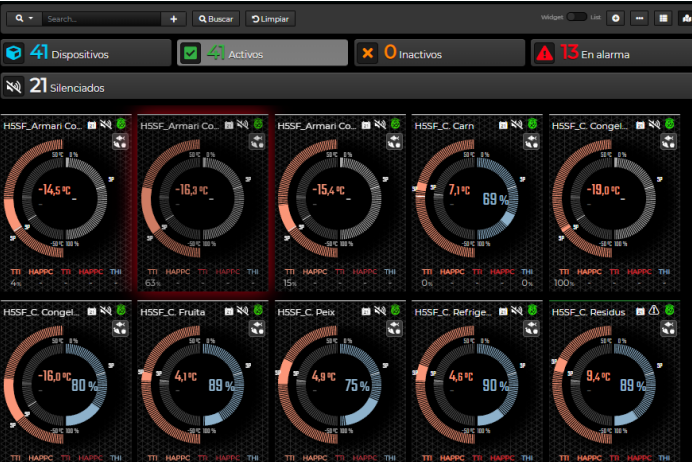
Search...
Buscar
Limpiar
Widget List

41 Dispositivos
41 Activos
0 Inactivos
13 En alarma
21 Silenciados

HSSF_Armari Co...
50 ºC 0 %
-14,5 ºC
-50 ºC 0% 100 %
TTI HAPPC TRI HAPPC THI
4%

HSSF_Armari Co...
50 ºC 0 %
-16,3 ºC
-50 ºC 0% 100 %
TTI HAPPC TRI HAPPC THI
63%

HSSF_Armari Co...
50 ºC 0 %
-15,4 ºC
-50 ºC 0% 100 %
TTI HAPPC TRI HAPPC THI
15%

HSSF_C. Carn
50 ºC 0 %
7,1 ºC
69 %
-50 ºC 0% 100 %
TTI HAPPC TRI HAPPC THI
0% 0%

HSSF_C. Congel...
50 ºC 0 %
-19,0 ºC
-50 ºC 0% 100 %
TTI HAPPC TRI HAPPC THI
100%

HSSF_C. Congel...
50 ºC 0 %
-16,0 ºC
80 %
-50 ºC 0% 100 %
TTI HAPPC TRI HAPPC THI

HSSF_C. Fruita
50 ºC 0 %
4,1 ºC
89 %
-50 ºC 0% 100 %
TTI HAPPC TRI HAPPC THI

HSSF_C. Peix
50 ºC 0 %
4,9 ºC
75 %
-50 ºC 0% 100 %
TTI HAPPC TRI HAPPC THI

HSSF_C. Refrige...
50 ºC 0 %
4,6 ºC
90 %
-50 ºC 0% 100 %
TTI HAPPC TRI HAPPC THI

HSSF_C. Residus
50 ºC 0 %
9,4 ºC
89 %
-50 ºC 0% 100 %
TTI HAPPC TRI HAPPC THI